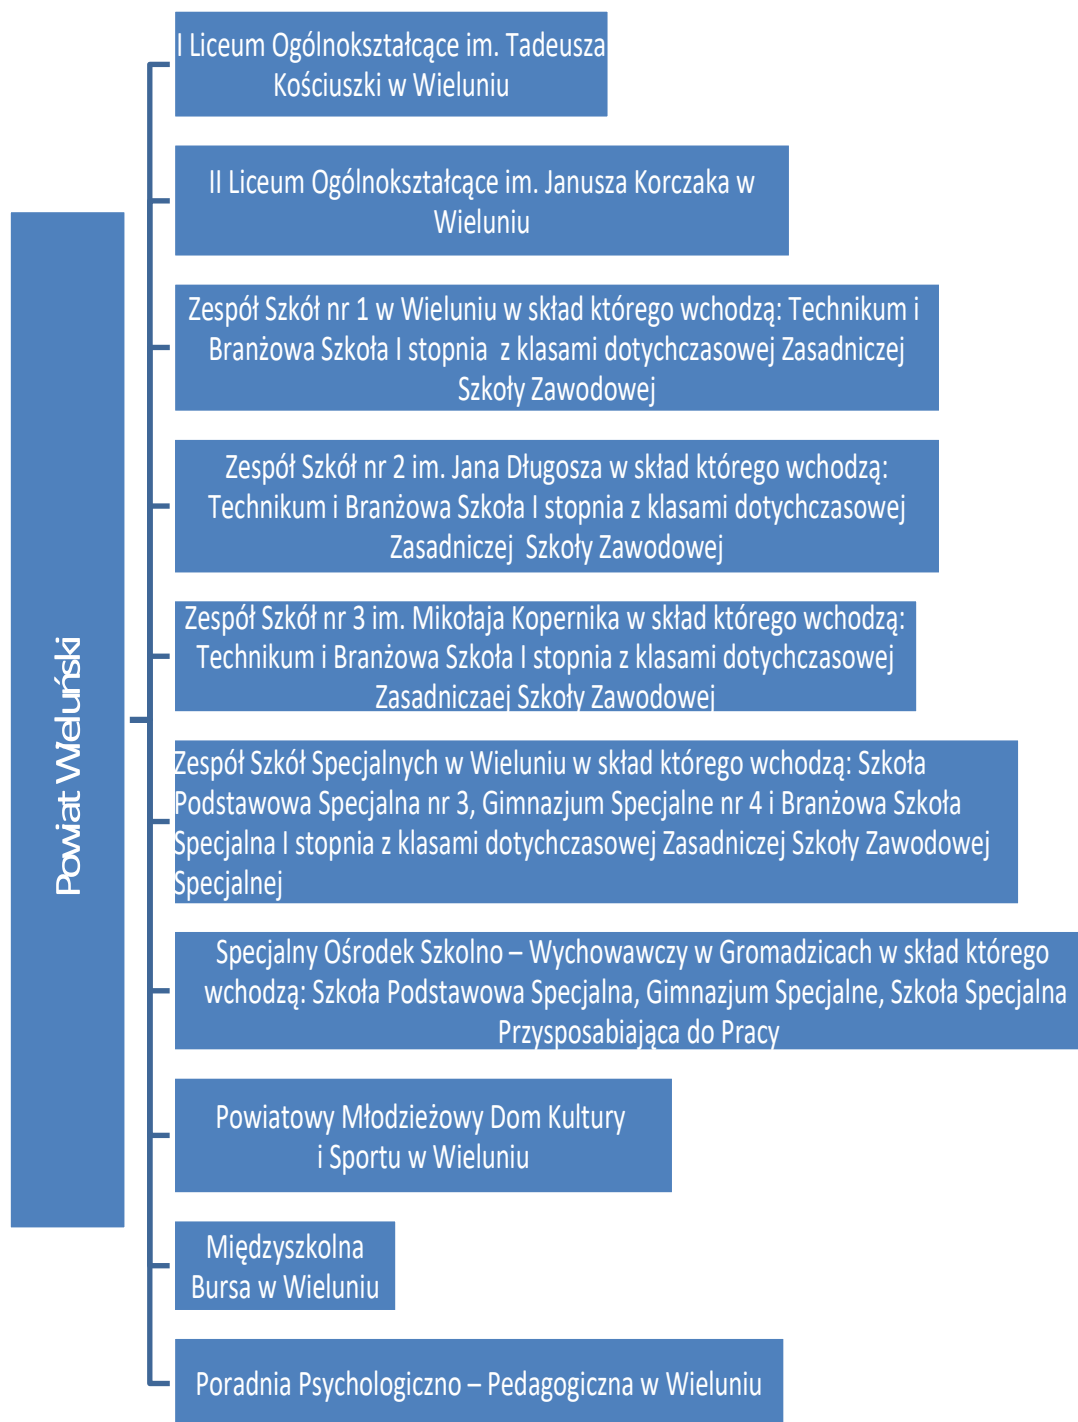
Powiat Wieluński

I Liceum Ogólnokształcące im. Tadeusza Kościuszki w Wieluniu

II Liceum Ogólnokształcące im. Janusza Korczaka w Wieluniu

Zespół Szkół nr 1 w Wieluniu w skład którego wchodzą: Technikum i Branżowa Szkoła I stopnia z klasami dotychczasowej Zasadniczej Szkoły Zawodowej

Zespół Szkół nr 2 im. Jana Długosza w skład którego wchodzą: Technikum i Branżowa Szkoła I stopnia z klasami dotychczasowej Zasadniczej Szkoły Zawodowej

Zespół Szkół nr 3 im. Mikołaja Kopernika w skład którego wchodzą: Technikum i Branżowa Szkoła I stopnia z klasami dotychczasowej Zasadniczaej Szkoły Zawodowej

Zespół Szkół Specjalnych w Wieluniu w skład którego wchodzą: Szkoła Podstawowa Specjalna nr 3, Gimnazjum Specjalne nr 4 i Branżowa Szkoła Specjalna I stopnia z klasami dotychczasowej Zasadniczej Szkoły Zawodowej Specjalnej

Specjalny Ośrodek Szkolno – Wychowawczy w Gromadzicach w skład którego wchodzą: Szkoła Podstawowa Specjalna, Gimnazjum Specjalne, Szkoła Specjalna Przysposabiająca do Pracy

Powiatowy Młodzieżowy Dom Kultury i Sportu w Wieluniu

Międzyszkolna Bursa w Wieluniu

Poradnia Psychologiczno – Pedagogiczna w Wieluniu